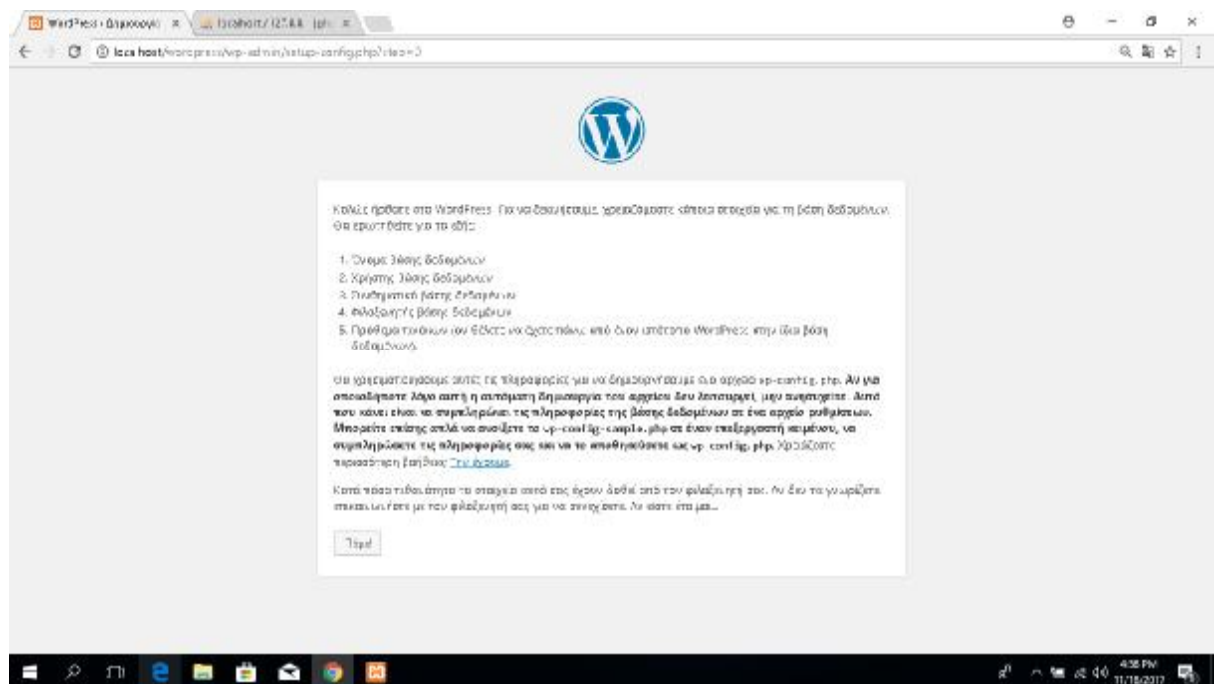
WordPress › Δημιουργία × localhost / 127.0.0.1 / php ×

localhost/wordpress/wp-admin/setup-config.php?step=0

Καλώς ήρθατε στο WordPress. Για να ξεκινήσουμε, χρειαζόμαστε κάποια στοιχεία για τη βάση δεδομένων. Θα ερωτηθείτε για τα εξής:

1. Όνομα βάσης δεδομένων
2. Χρήστης βάσης δεδομένων
3. Συνθηματικό βάσης δεδομένων
4. Φιλοξενητής βάσης δεδομένων
5. Πρόθεμα πινάκων (αν θέλετε να έχετε πάνω από ένα υπόστατο WordPress στην ίδια βάση δεδομένων)

Θα χρησιμοποιήσουμε αυτές τις πληροφορίες για να δημιουργήσουμε ένα αρχείο wp-config.php. **Αν για οποιοδήποτε λόγο αυτή η αυτόματη δημιουργία του αρχείου δεν λειτουργεί, μην ανησυχείτε. Αυτό που κάνει είναι να συμπληρώνει τις πληροφορίες της βάσης δεδομένων σε ένα αρχείο ρυθμίσεων. Μπορείτε επίσης απλά να ανοίξετε το wp-config-sample.php σε έναν επεξεργαστή κειμένου, να συμπληρώσετε τις πληροφορίες σας και να το αποθηκεύσετε ως wp-config.php.** Χρειάζεστε περισσότερη βοήθεια; Την έχουμε.

Κατά πάσα πιθανότητα τα στοιχεία αυτά σας έχουν δοθεί από τον φιλοξενητή σας. Αν δεν τα γνωρίζετε επικοινωνήστε με τον φιλοξενητή σας για να συνεχίσετε. Αν είστε έτοιμοι…

Πάμε!

4:38 PM 11/18/2017